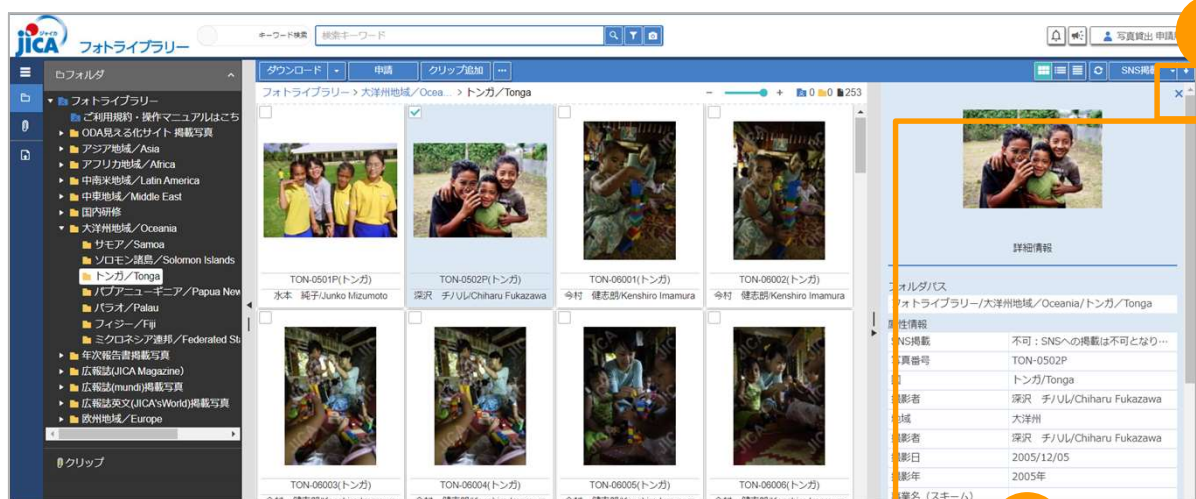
JICA ジャイカ フォトライブラリー

キーワード検索 検索キーワード

写真貸出 申請

フォルダ

フォトライブラリー
ご利用規約・操作マニュアルはこち
ODA見える化サイト 掲載写真
アジア地域／Asia
アフリカ地域／Africa
中南米地域／Latin America
中東地域／Middle East
国内研修
大洋州地域／Oceania
サモア／Samoa
ソロモン諸島／Solomon Islands
トンガ／Tonga
パプアニューギニア／Papua New
パラオ／Palau
フィジー／Fiji
ミクロネシア連邦／Federated St
年次報告書掲載写真
広報誌(JICA Magazine)
広報誌(mundi)掲載写真
広報誌英文(JICA'sWorld)掲載写真
欧州地域／Europe

クリップ

ダウンロード 申請 クリップ追加 ...

フォトライブラリー > 大洋州地域／Ocea... > トンガ／Tonga

0 0 253

SNS掲載

TON-0501P(トンガ)
水本 純子/Junko Mizumoto

TON-0502P(トンガ)
深沢 チハル/Chiharu Fukazawa

TON-06001(トンガ)
今村 健志朗/Kenshiro Imamura

TON-06002(トンガ)
今村 健志朗/Kenshiro Imamura

TON-06003(トンガ)

TON-06004(トンガ)

TON-06005(トンガ)

TON-06006(トンガ)

詳細情報

フォルダパス
フォトライブラリー/大洋州地域／Oceania/トンガ／Tonga

属性情報

| SNS掲載 | 不可：SNSへの掲載は不可となり… |
|---|---|
| 写真番号 | TON-0502P |
| 国 | トンガ/Tonga |
| 撮影者 | 深沢 チハル/Chiharu Fukazawa |
| 地域 | 大洋州 |
| 撮影者 | 深沢 チハル/Chiharu Fukazawa |
| 撮影日 | 2005/12/05 |
| 撮影年 | 2005年 |
| 事業名（スキーム） | |